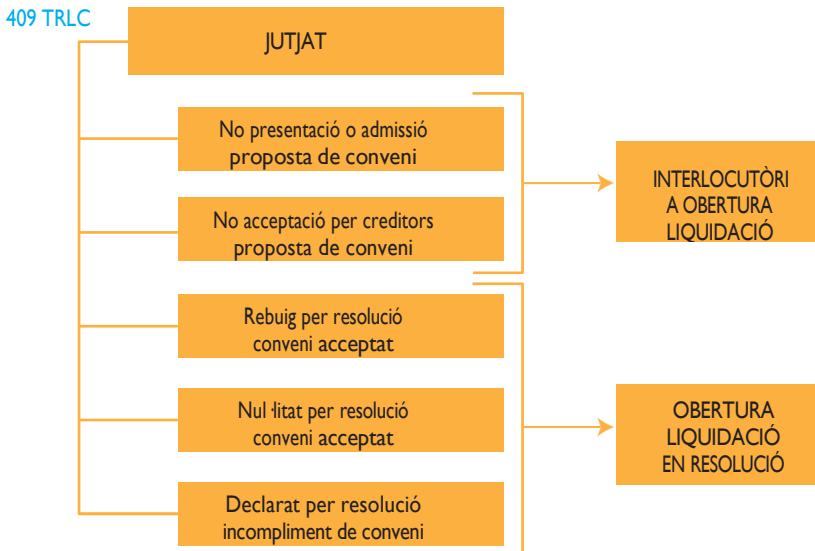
409 TRLC

JUTJAT

No presentació o admissió proposta de conveni

No acceptació per creditors proposta de conveni

Rebuig per resolució conveni acceptat

Nul·litat per resolució conveni acceptat

Declarat per resolució incompliment de conveni

INTERLOCUTÒRI A OBERTURA LIQUIDACIÓ

OBERTURA LIQUIDACIÓ EN RESOLUCIÓ